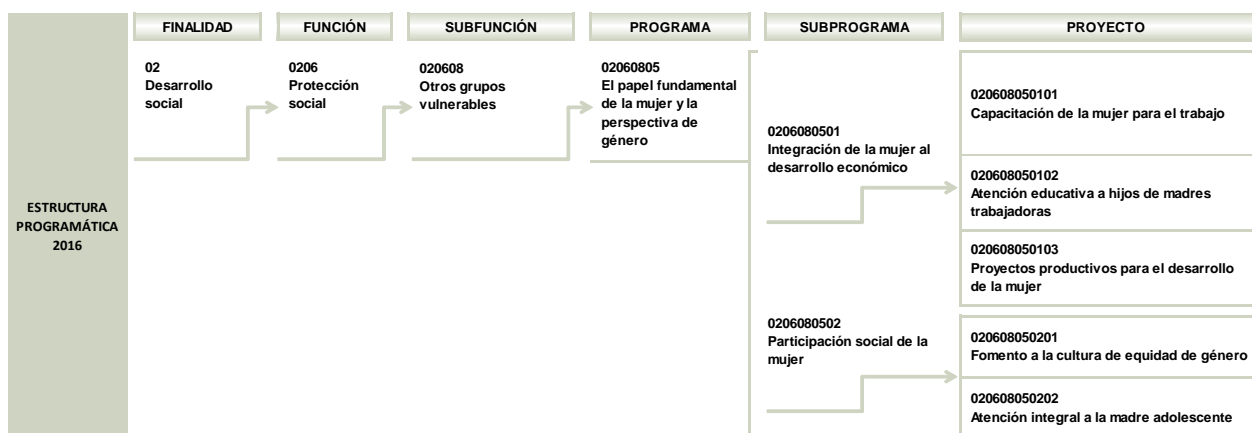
ESTRUCTURA PROGRAMÁTICA 2016

FINALIDAD

02
Desarrollo social

FUNCIÓN

0206
Protección social

SUBFUNCIÓN

020608
Otros grupos vulnerables

PROGRAMA

02060805
El papel fundamental de la mujer y la perspectiva de género

SUBPROGRAMA

0206080501
Integración de la mujer al desarrollo económico

0206080502
Participación social de la mujer

PROYECTO

020608050101
Capacitación de la mujer para el trabajo

020608050102
Atención educativa a hijos de madres trabajadoras

020608050103
Proyectos productivos para el desarrollo de la mujer

020608050201
Fomento a la cultura de equidad de género

020608050202
Atención integral a la madre adolescente